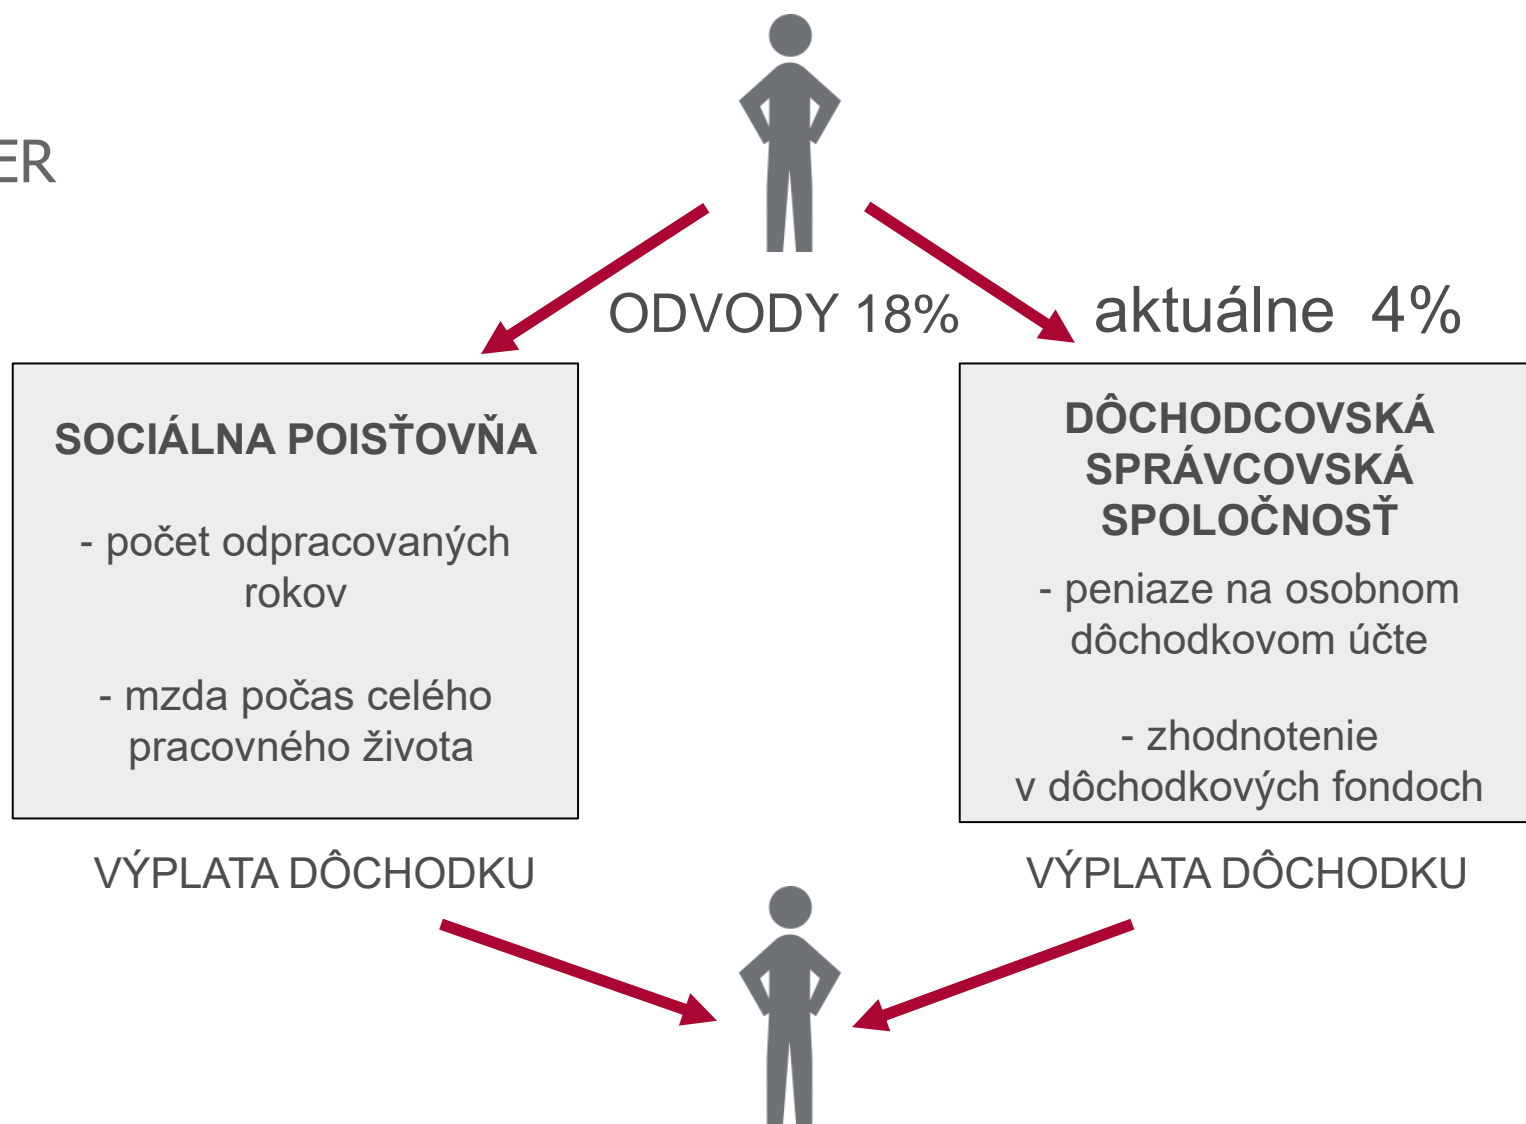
ER

ODVODY 18%

aktuálne 4%

SOCIÁLNA POISŤOVŇA

- počet odpracovaných rokov

- mzda počas celého pracovného života

DÔCHODCOVSKÁ SPRÁVCOVSKÁ SPOLOČNOSŤ

- peniaze na osobnom dôchodkovom účte

- zhodnotenie v dôchodkových fondoch

VÝPLATA DÔCHODKU

VÝPLATA DÔCHODKU